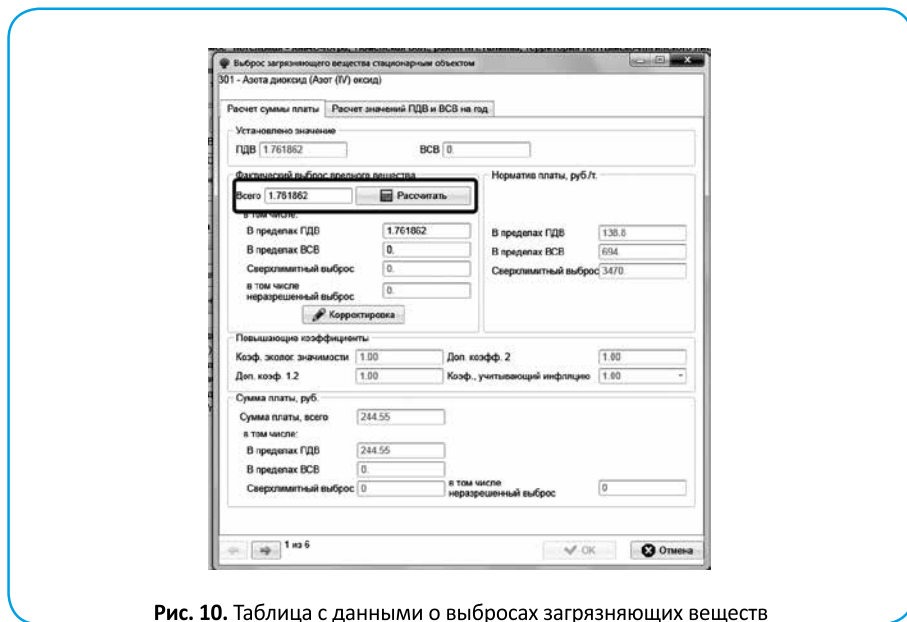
Выброс загрязняющего вещества стационарным объектом

301 - Азота диоксид (Азот (IV) оксид)

Расчет суммы платы | Расчет значений ПДВ и ВСВ на год

Установлено значение

ПДВ 1.761862 ВСВ 0.

Фактический выброс вредного вещества

Всего 1.761862 Рассчитать

в том числе:

В пределах ПДВ 1.761862

В пределах ВСВ 0.

Сверхлимитный выброс 0.

в том числе неразрешенный выброс 0.

Корректировка

Норматив платы, руб./т.

В пределах ПДВ 138.8

В пределах ВСВ 694.

Сверхлимитный выброс 3470

Повышающие коэффициенты

Коэф. эколог. значимости 1.00

Доп. коэфф. 2 1.00

Доп. коэф. 1.2 1.00

Коэф., учитывающий инфляцию 1.00

Сумма платы, руб.

Сумма платы, всего 244.55

в том числе:

В пределах ПДВ 244.55

В пределах ВСВ 0.

Сверхлимитный выброс 0

в том числе неразрешенный выброс 0

1 из 6

OK

Отмена

Рис. 10. Таблица с данными о выбросах загрязняющих веществ